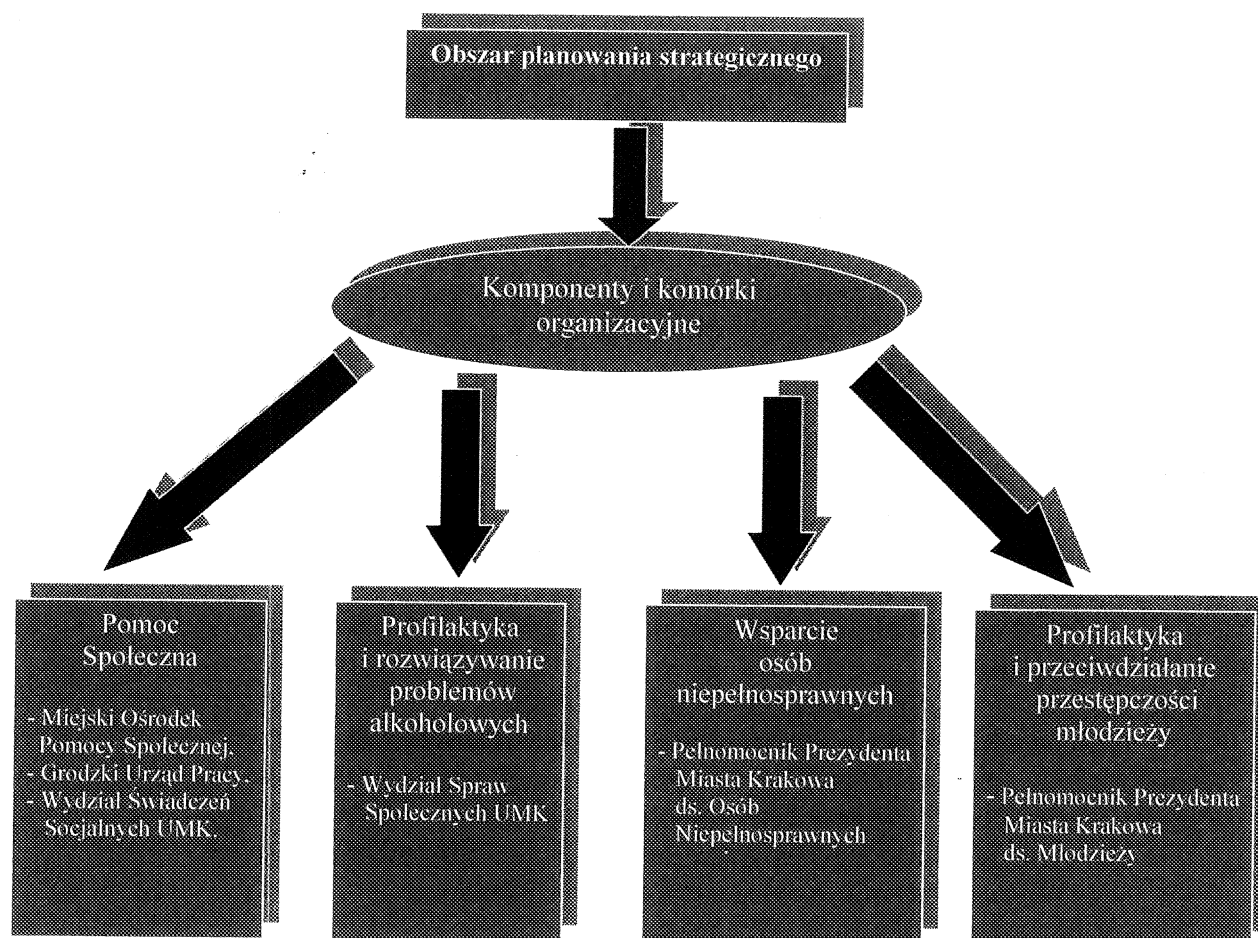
Obszar planowania strategicznego

Komponenty i komórki organizacyjne

Pomoc Społeczna

- Miejski Ośrodek Pomocy Społecznej,
- Grodzki Urząd Pracy,
- Wydział Świadczeń Socjalnych UMK.

Profilaktyka i rozwiązywanie problemów alkoholowych

- Wydział Spraw Społecznych UMK

Wsparcie osób niepełnosprawnych

- Pełnomocnik Prezydenta Miasta Krakowa ds. Osób Niepełnosprawnych

Profilaktyka i przeciwdziałanie przestępczości młodzieży

- Pełnomocnik Prezydenta Miasta Krakowa ds. Młodzieży